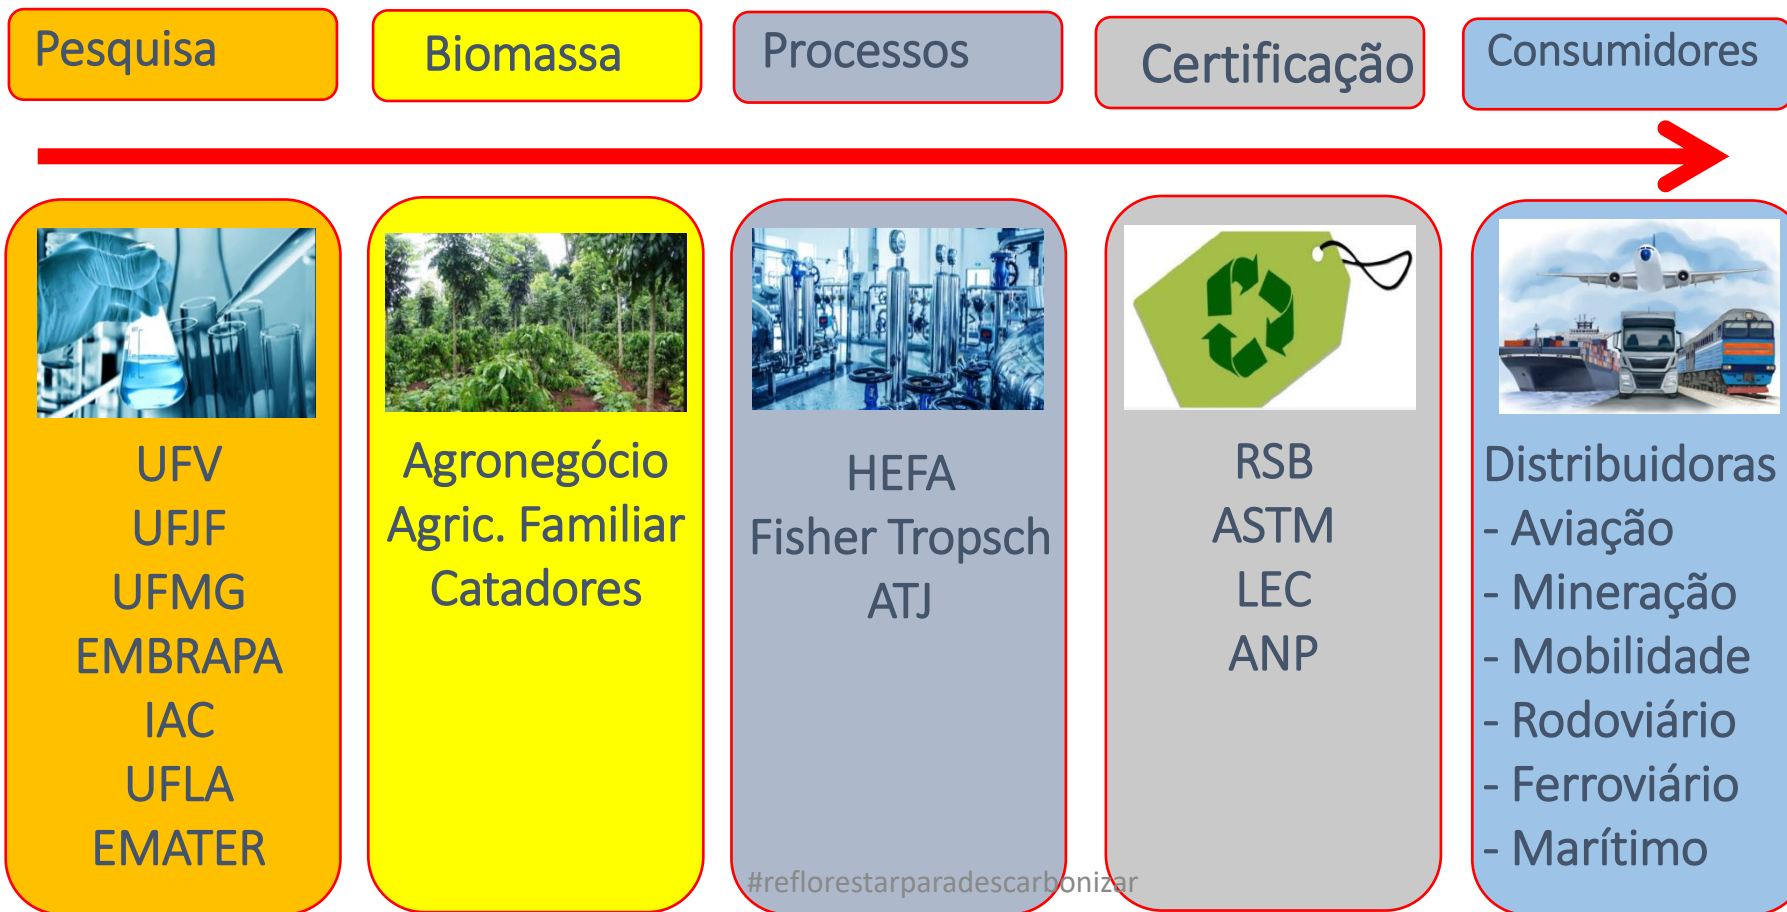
Pesquisa

Biomassa

Processos

Certificação

Consumidores

UFV
UFJF
UFMG
EMBRAPA
IAC
UFLA
EMATER

Agronegócio
Agric. Familiar
Catadores

HEFA
Fisher Tropsch
ATJ

RSB
ASTM
LEC
ANP

Distribuidoras
- Aviação
- Mineração
- Mobilidade
- Rodoviário
- Ferroviário
- Marítimo

#reflorestarparadescarbonizar